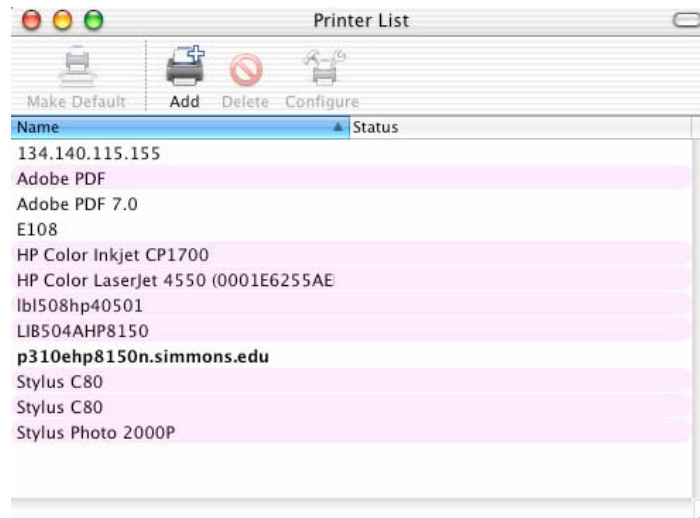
Printer List

Make Default | Add | Delete | Configure

| Name | Status |
|---|---|
| 134.140.115.155 | |
| Adobe PDF | |
| Adobe PDF 7.0 | |
| E108 | |
| HP Color Inkjet CP1700 | |
| HP Color LaserJet 4550 (0001E6255AE | |
| lbl508hp40501 | |
| LIB504AHP8150 | |
| **p310ehp8150n.simmons.edu** | |
| Stylus C80 | |
| Stylus C80 | |
| Stylus Photo 2000P | |